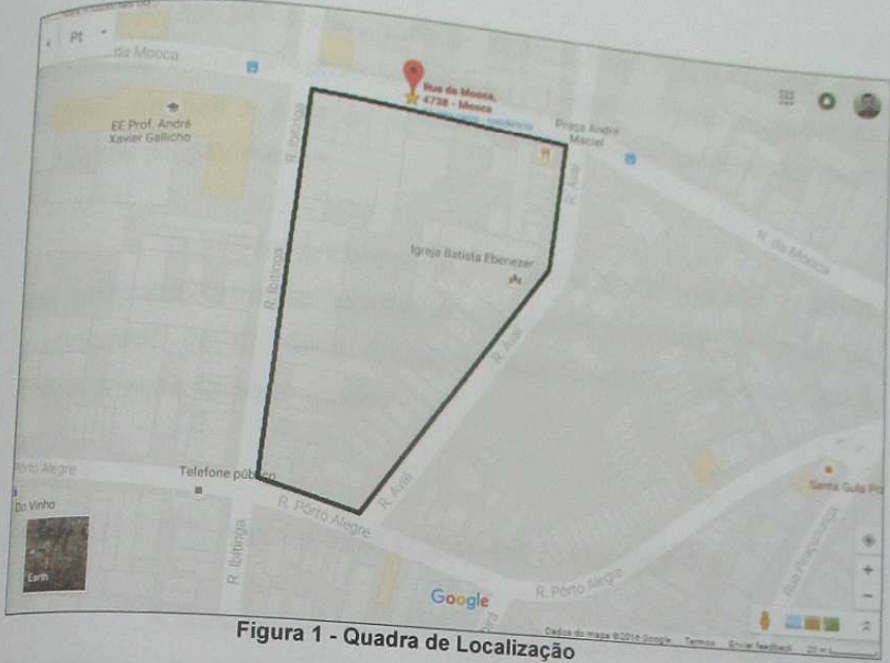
Pt

da Mooca

Rua da Mooca, 4738 - Mooca

EE Prof. André Xavier Gallicho

R. Ibitinga

Praça André Maciel

R. Avaí

Igreja Batista Ebenezer

R. da Mooca

R. Avaí

Porto Alegre

Telefone público

Do Vinho

R. Pôrto Alegre

R. Avaí

Santa Gula

Earth

R. Ibitinga

Google

R. Porto Alegre

Rua Piracuama

Dados do mapa ©2016 Google Termos Enviar feedback 20 m

Figura 1 - Quadra de Localização